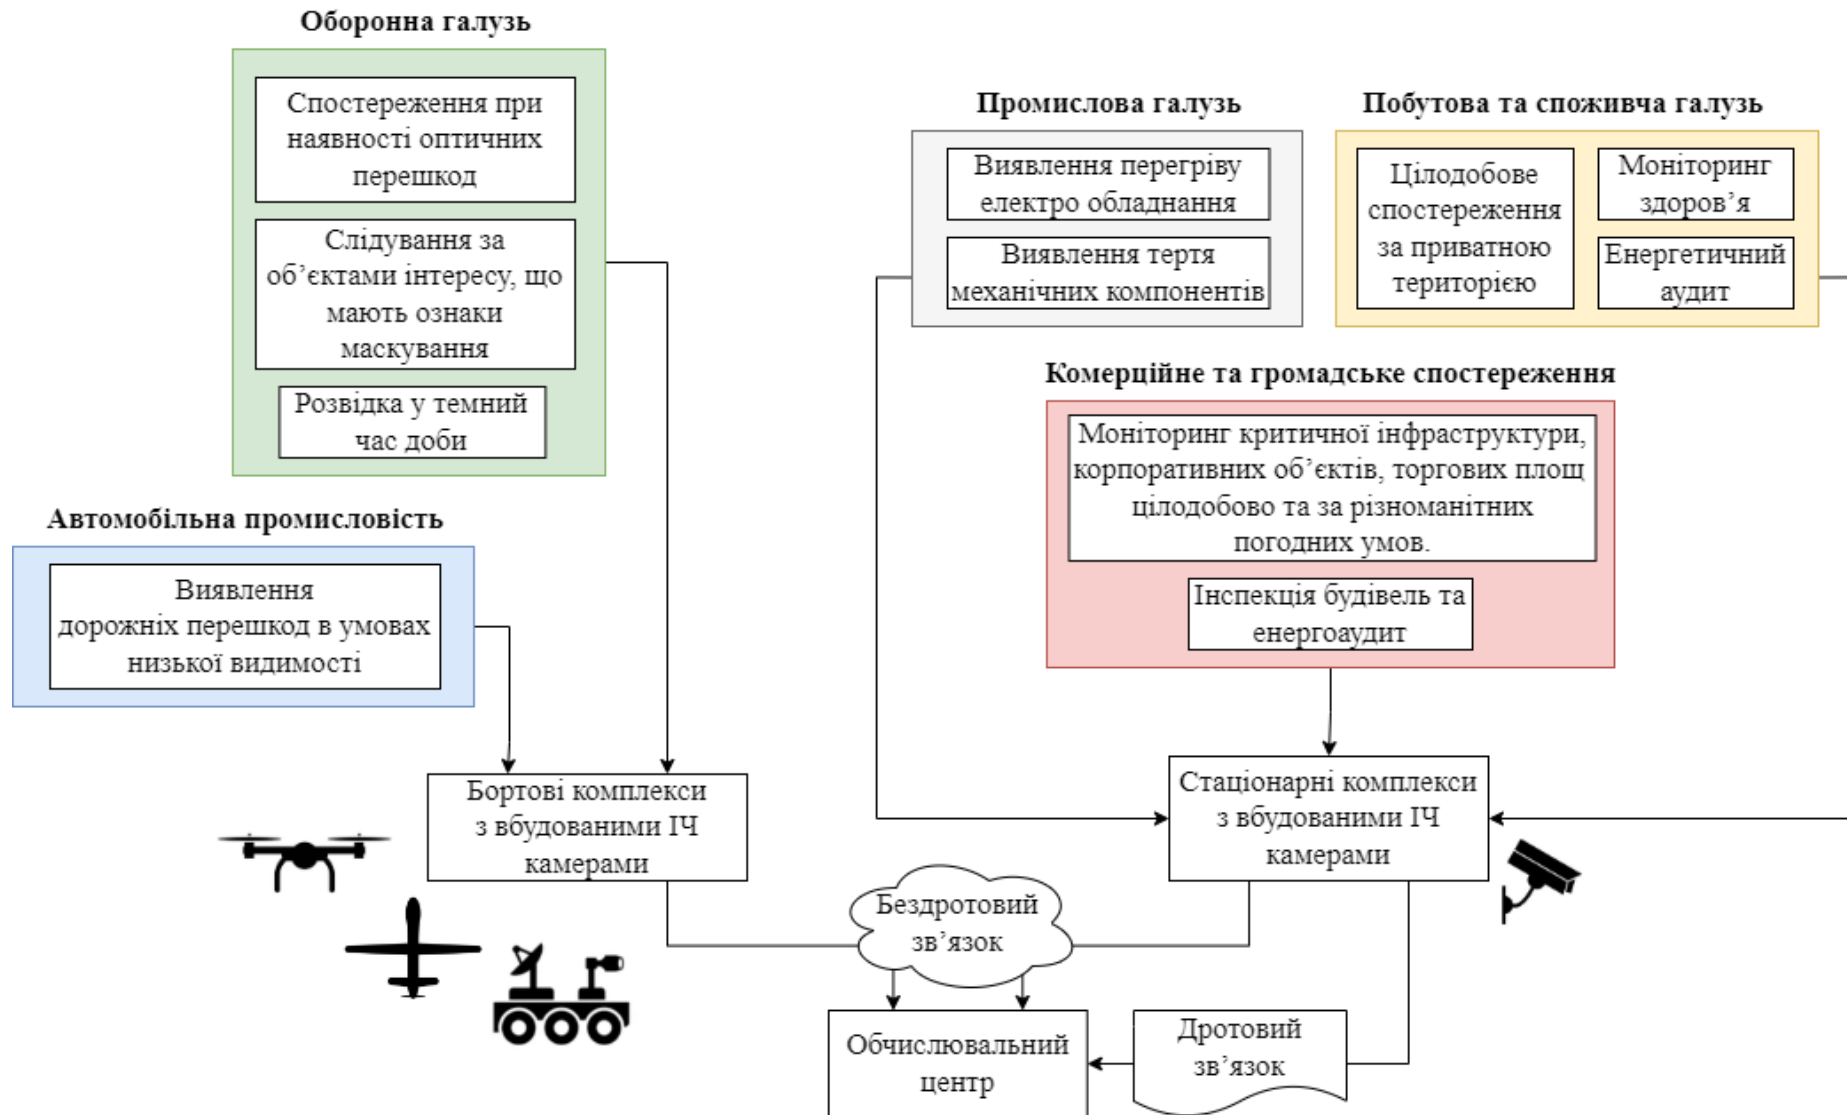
Оборонна галузь

Спостереження при наявності оптичних перешкод

Слідування за об’єктами інтересу, що мають ознаки маскування

Розвідка у темний час доби

Промислова галузь

Виявлення перегріву електро обладнання

Виявлення тертя механічних компонентів

Побутова та споживча галузь

Цілодобове спостереження за приватною територією

Моніторинг здоров’я

Енергетичний аудит

Комерційне та громадське спостереження

Моніторинг критичної інфраструктури, корпоративних об’єктів, торгових площ цілодобово та за різноманітних погодних умов.

Інспекція будівель та енергоаудит

Автомобільна промисловість

Виявлення дорожніх перешкод в умовах низької видимості

Бортові комплекси з вбудованими ІЧ камерами

Стаціонарні комплекси з вбудованими ІЧ камерами

Бездротовий зв’язок

Обчислювальний центр

Дротовий зв’язок